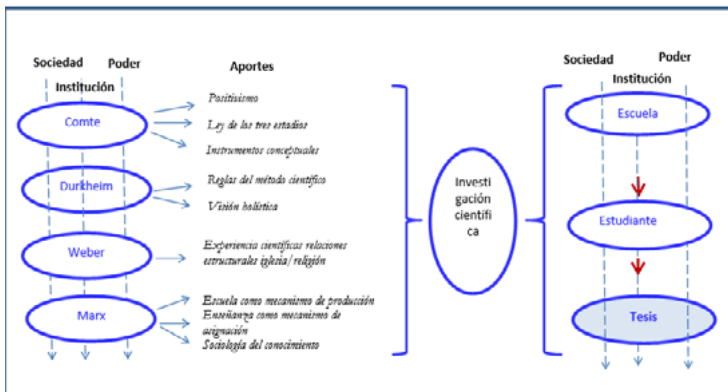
Sociedad Poder
Institución

Aportes

Comte
Positivismo
Ley de los tres estadios
Instrumentos conceptuales

Durkheim
Reglas del método científico
Visión holística

Weber
Experiencia científicas relaciones estructurales iglesia/religión

Marx
Escuela como mecanismo de producción
Enseñanza como mecanismo de asignación
Sociología del conocimiento

Investigación científica

Sociedad Poder
Institución

Escuela

Estudiante

Tesis